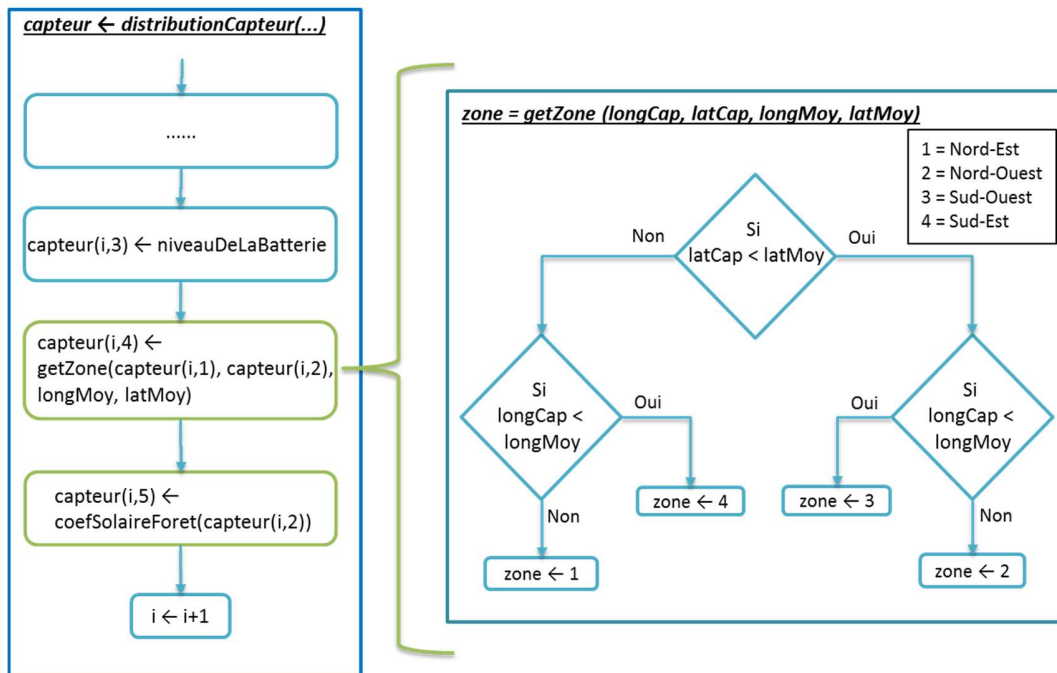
capteur ← distributionCapteur(...)

......

capteur(i,3) ← niveauDeLaBatterie

capteur(i,4) ← getZone(capteur(i,1), capteur(i,2), longMoy, latMoy)

capteur(i,5) ← coefSolaireForet(capteur(i,2))

i ← i+1

zone = getZone (longCap, latCap, longMoy, latMoy)

1 = Nord-Est
2 = Nord-Ouest
3 = Sud-Ouest
4 = Sud-Est

Si latCap < latMoy

Non

Oui

Si longCap < longMoy

Oui

Non

zone ← 4

zone ← 1

Si longCap < longMoy

Oui

Non

zone ← 3

zone ← 2